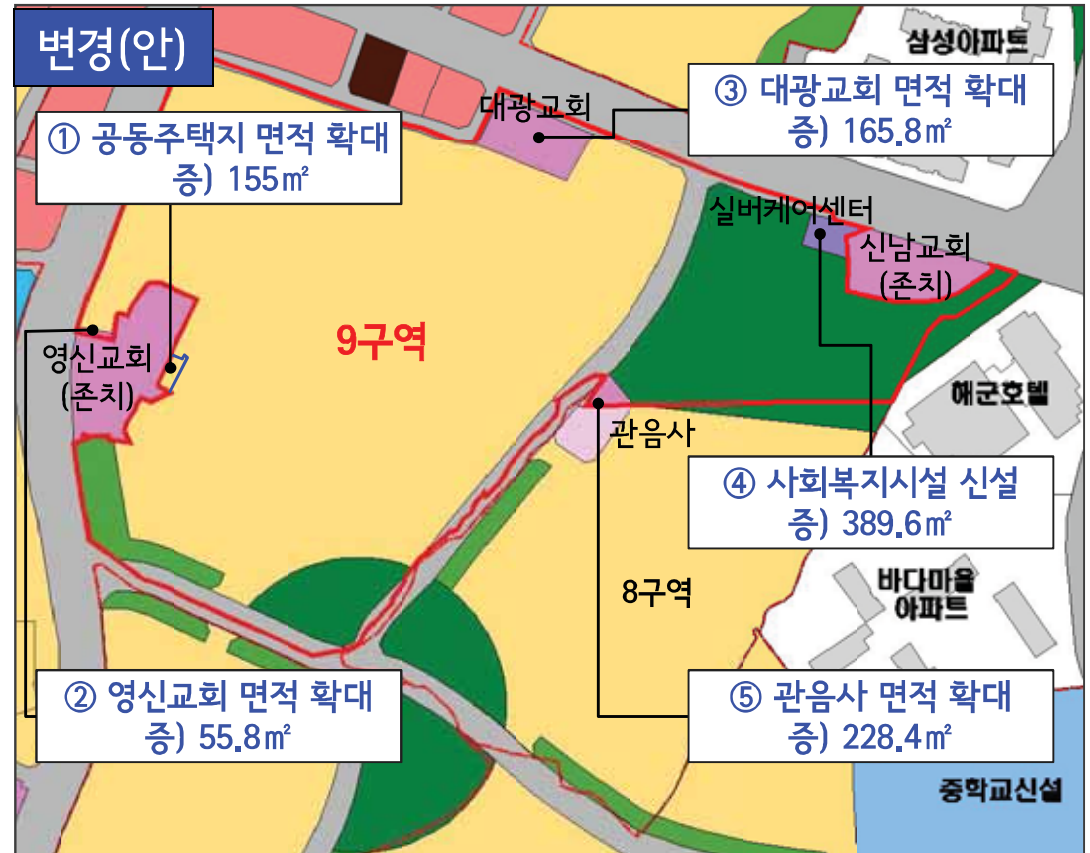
변경(안)

삼성아파트

대광교회

③ 대광교회 면적 확대 증) 165.8㎡

① 공동주택지 면적 확대 증) 155㎡

실버케어센터

신남교회 (존치)

9구역

영신교회 (존치)

해군호텔

관음사

④ 사회복지시설 신설 증) 389.6㎡

8구역

바다마을 아파트

② 영신교회 면적 확대 증) 55.8㎡

⑤ 관음사 면적 확대 증) 228.4㎡

중학교신설